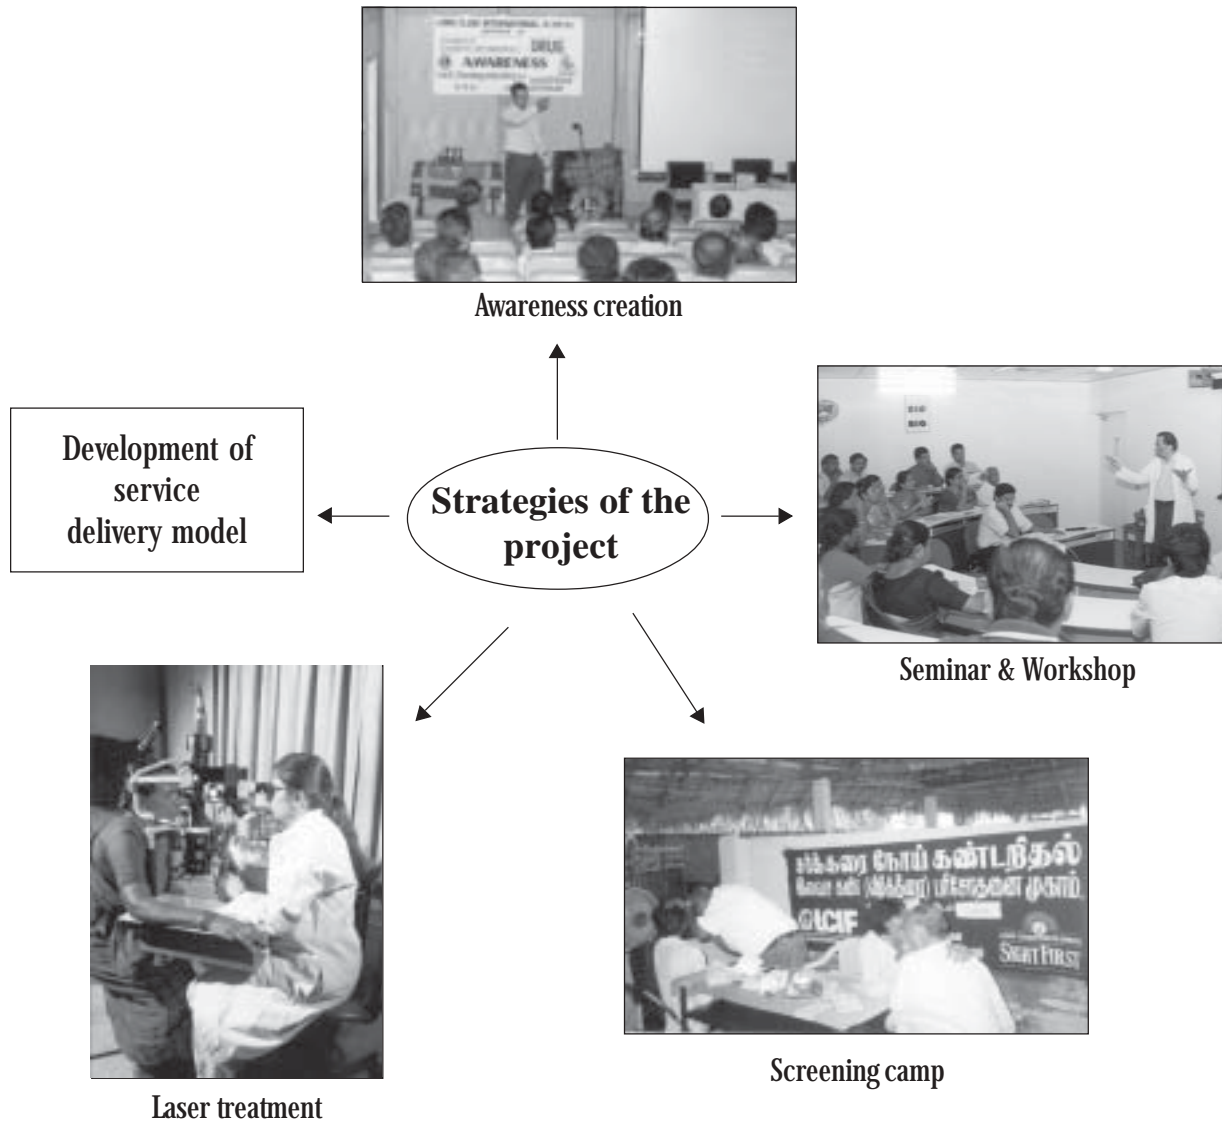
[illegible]
DRUG
AWARENESS
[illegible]

Awareness creation

Development of service delivery model

Strategies of the project

Seminar & Workshop

சர்க்கரை நோய் கண்டறிதல்
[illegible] பரிசோதனை முகாம்
LCIF
SIGHTFIRST

Laser treatment

Screening camp